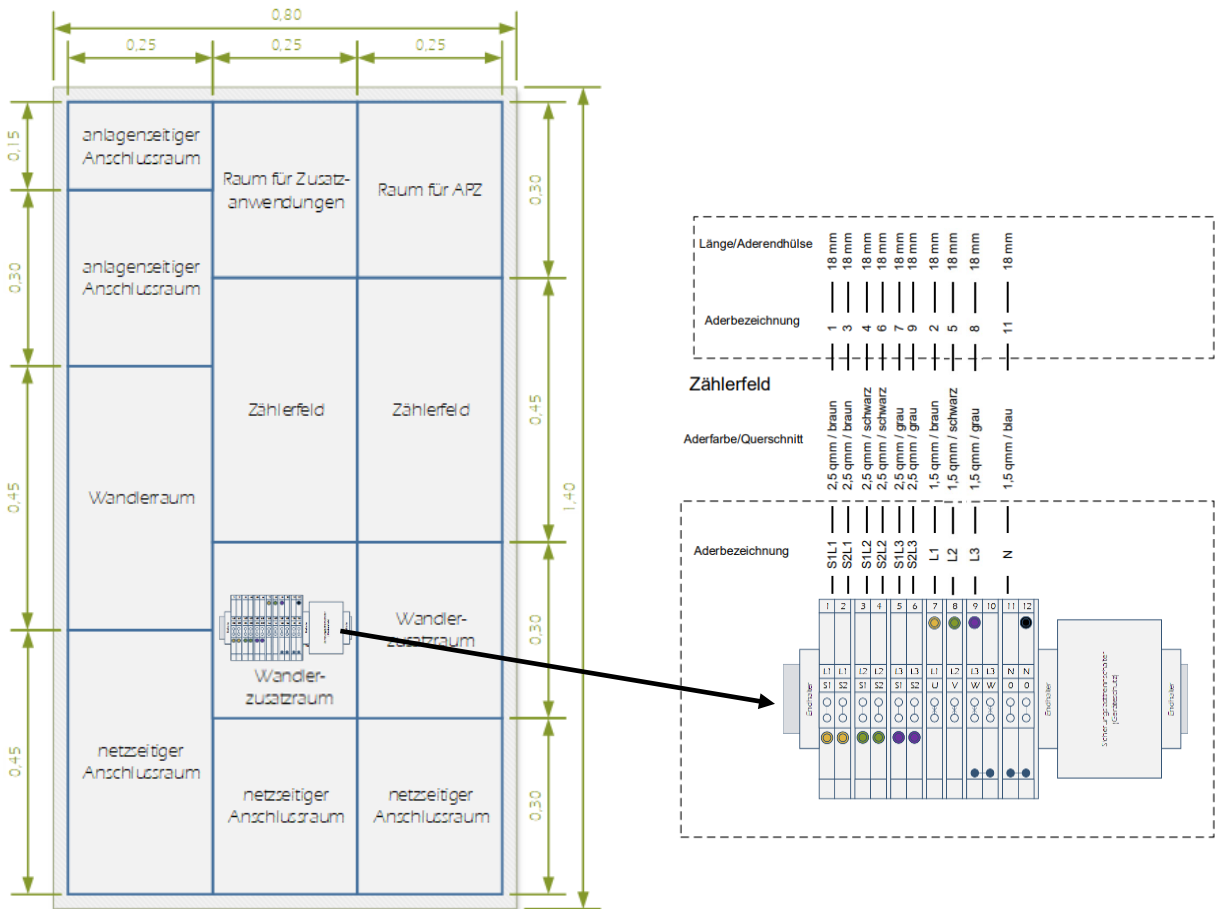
0,80

0,25 0,25 0,25

0,15

0,30

0,45

0,45

0,30

0,45

0,30

0,30

1,40

anlagenseitiger Anschlussraum

Raum für Zusatzanwendungen

Raum für APZ

anlagenseitiger Anschlussraum

Zählerfeld

Zählerfeld

Wandlerraum

Wandlerzusatzraum

Wandlerzusatzraum

netzseitiger Anschlussraum

netzseitiger Anschlussraum

netzseitiger Anschlussraum

Länge/Aderendhülse

18 mm 18 mm 18 mm 18 mm 18 mm 18 mm 18 mm 18 mm 18 mm 18 mm

Aderbezeichnung

1 3 4 6 7 9 2 5 8 11

Zählerfeld

Aderfarbe/Querschnitt

2,5 qmm / braun
2,5 qmm / braun
2,5 qmm / schwarz
2,5 qmm / schwarz
2,5 qmm / grau
2,5 qmm / grau
1,5 qmm / braun
1,5 qmm / schwarz
1,5 qmm / grau
1,5 qmm / blau

Aderbezeichnung

S1L1 S2L1 S1L2 S2L2 S1L3 S2L3 L1 L2 L3 N

1 2 3 4 5 6 7 8 9 10 11 12

L1 L1 L2 L2 L3 L3 L1 L2 L3 L3 N N
S1 S2 S1 S2 S1 S2 U V W W 0 0

Endhalter

Endhalter

Endhalter

Sicherungslasttrennschalter (Geräteschutz)